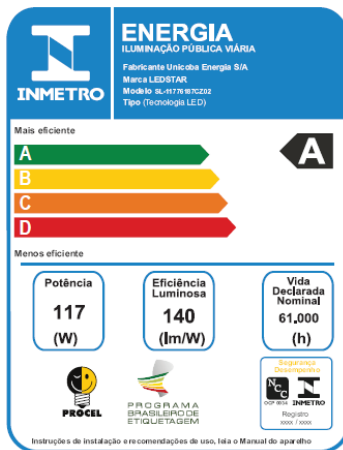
INMETRO

ENERGIA
ILUMINAÇÃO PÚBLICA VIÁRIA

Fabricante Unicoba Energia S/A
Marca LEDSTAR
Modelo SL-11776187CZ02
Tipo (Tecnologia LED)

Mais eficiente

A
B
C
D

A

Menos eficiente

Potência
117
(W)

Eficiência Luminosa
140
(lm/W)

Vida Declarada Nominal
61,000
(h)

PROCEL

PROGRAMA BRASILEIRO DE ETIQUETAGEM

Segurança Desempenho
OCP 0034
INMETRO
Registro
xxxx / xxxx

Instruções de instalação e recomendações de uso, leia o Manual do aparelho